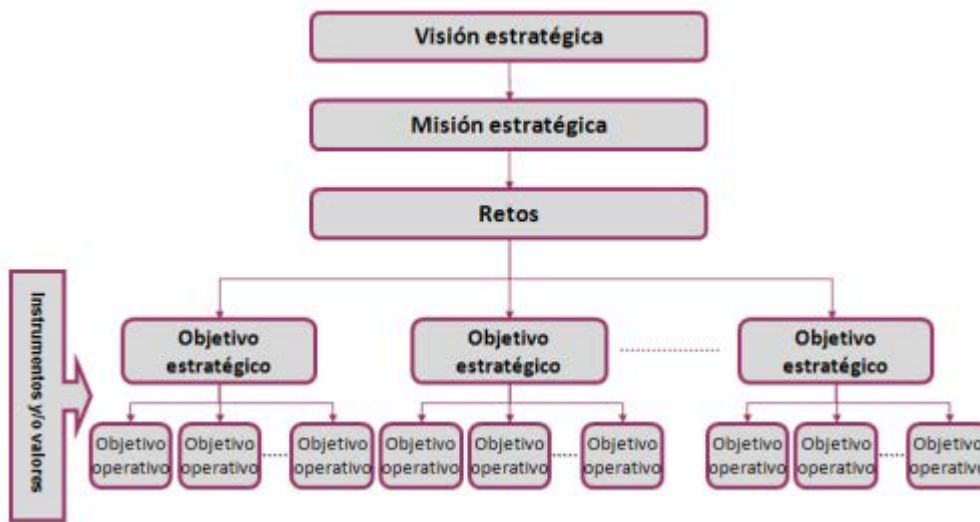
Visión estratégica

Misión estratégica

Retos

Instrumentos y/o valores

Objetivo estratégico

Objetivo estratégico

Objetivo estratégico

Objetivo operativo

Objetivo operativo

Objetivo operativo

Objetivo operativo

Objetivo operativo

Objetivo operativo

Objetivo operativo

Objetivo operativo

Objetivo operativo